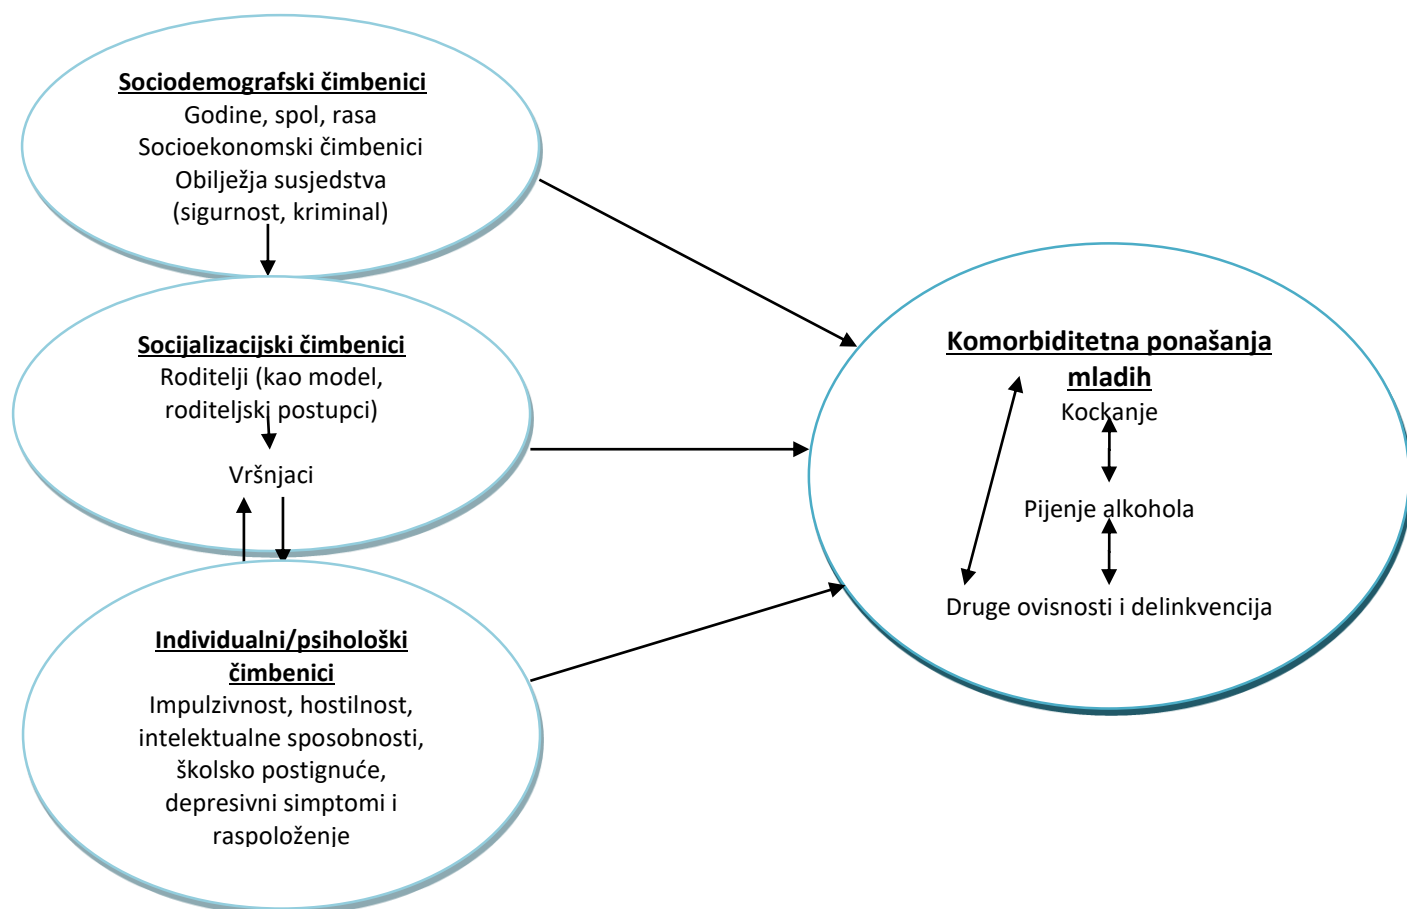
Sociodemografski čimbenici
Godine, spol, rasa
Socioekonomski čimbenici
Obilježja susjedstva
(sigurnost, kriminal)

Socijalizacijski čimbenici
Roditelji (kao model, roditeljski postupci)

Vršnjaci

Individualni/psihološki čimbenici
Impulzivnost, hostilnost, intelektualne sposobnosti, školsko postignuće, depresivni simptomi i raspoloženje

Komorbiditetna ponašanja mladih
Kockanje

Pijenje alkohola

Druge ovisnosti i delinkvencija